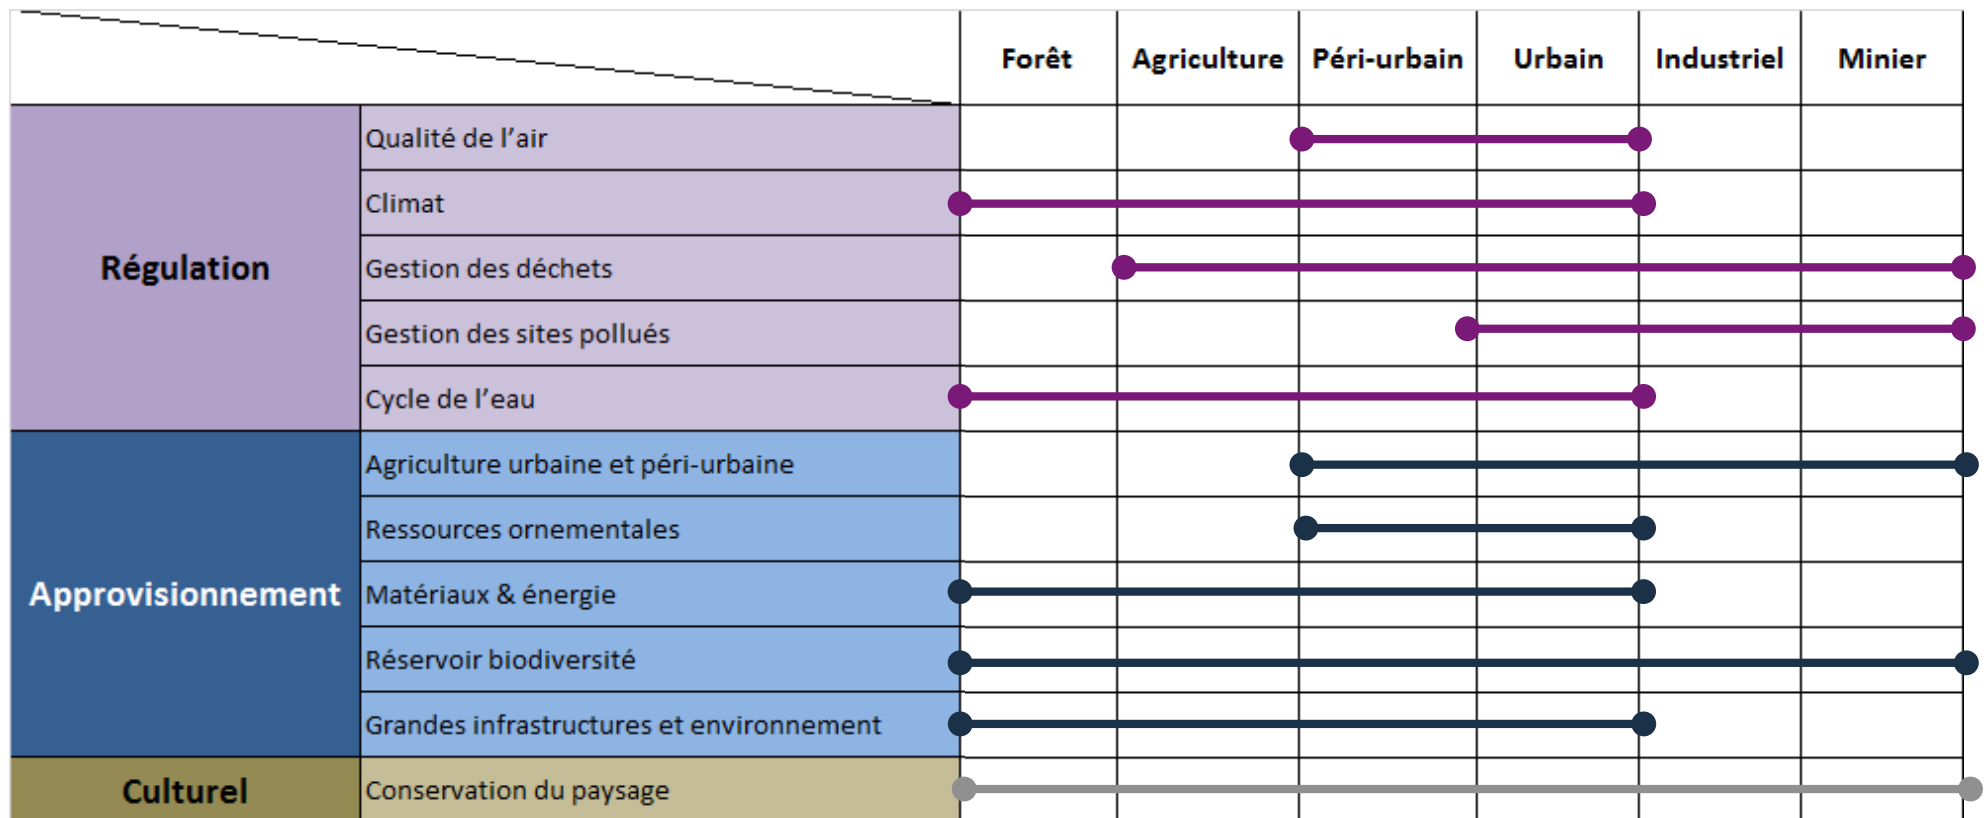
| | | Forêt | Agriculture | Péri-urbain | Urbain | Industriel | Minier |
|---|---|---|---|---|---|---|---|
| Régulation | Qualité de l'air | | | | | | |
| | Climat | | | | | | |
| | Gestion des déchets | | | | | | |
| | Gestion des sites pollués | | | | | | |
| | Cycle de l'eau | | | | | | |
| Approvisionnement | Agriculture urbaine et péri-urbaine | | | | | | |
| | Ressources ornementales | | | | | | |
| | Matériaux & énergie | | | | | | |
| | Réservoir biodiversité | | | | | | |
| | Grandes infrastructures et environnement | | | | | | |
| Culturel | Conservation du paysage | | | | | | |